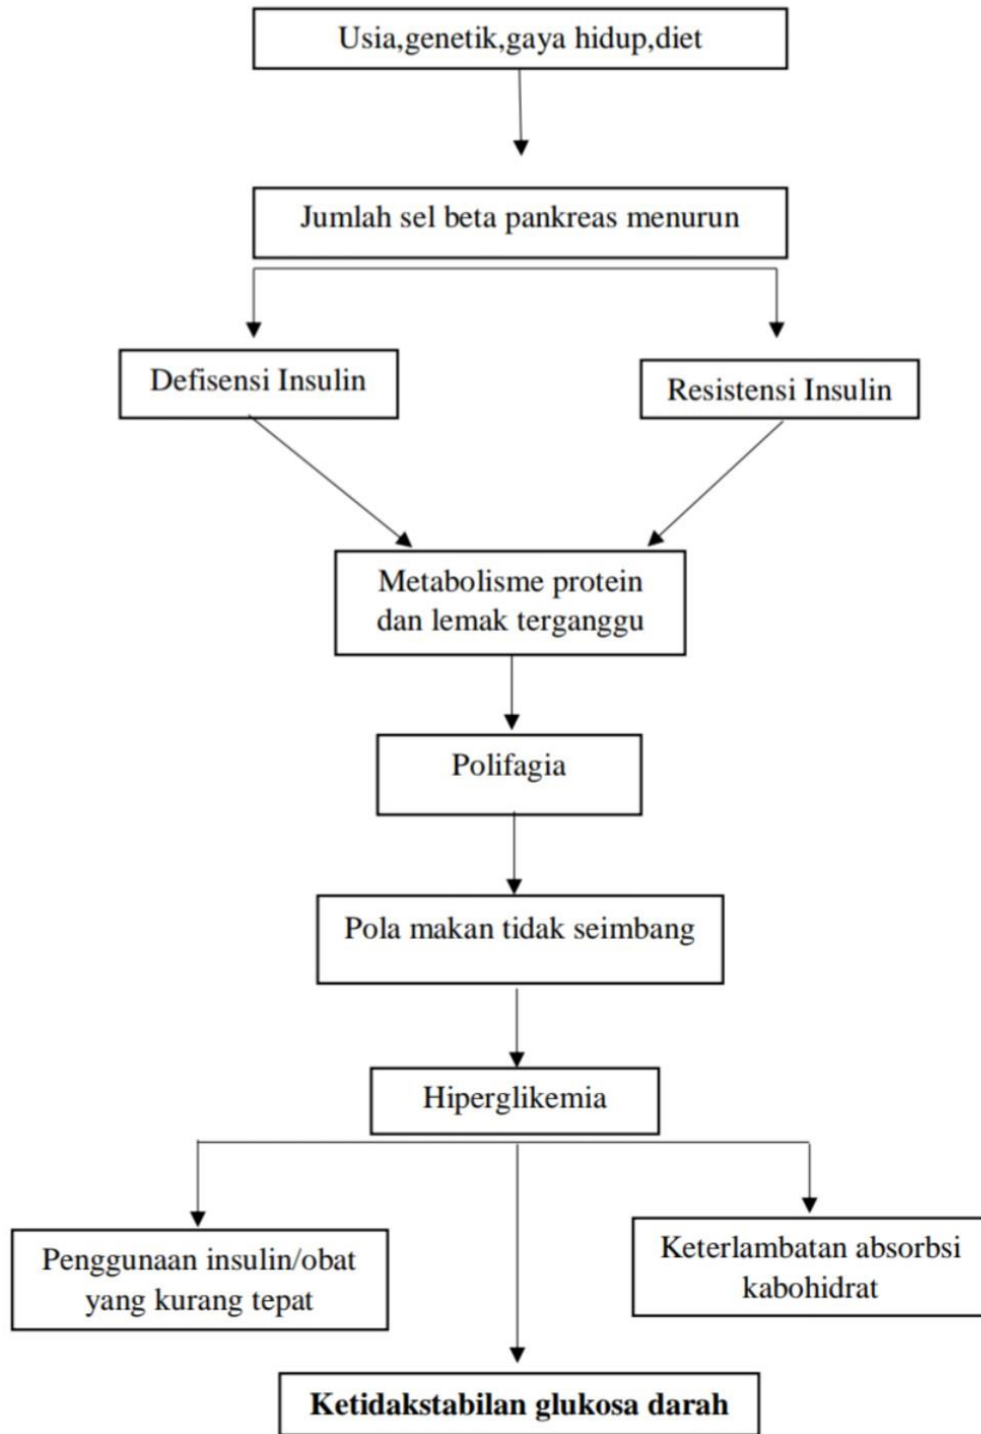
Usia,genetik,gaya hidup,diet

Jumlah sel beta pankreas menurun

Defisensi Insulin

Resistensi Insulin

Metabolisme protein dan lemak terganggu

Polifagia

Pola makan tidak seimbang

Hiperglikemia

Penggunaan insulin/obat yang kurang tepat

Keterlambatan absorbsi kabohidrat

**Ketidakstabilan glukosa darah**